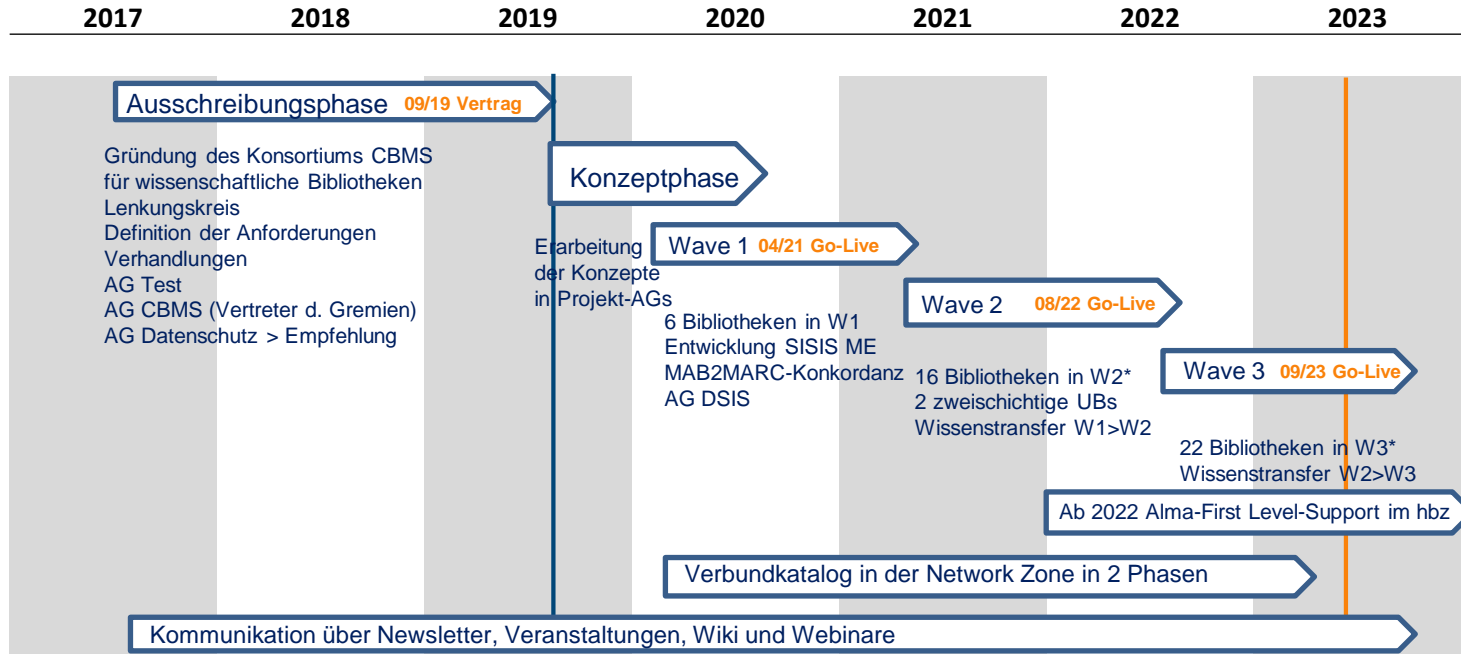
2017 2018 2019 2020 2021 2022 2023

Ausschreibungsphase 09/19 Vertrag

Gründung des Konsortiums CBMS für wissenschaftliche Bibliotheken
Lenkungskreis
Definition der Anforderungen
Verhandlungen
AG Test
AG CBMS (Vertreter d. Gremien)
AG Datenschutz > Empfehlung

Konzeptphase

Erarbeitung der Konzepte in Projekt-AGs

Wave 1 04/21 Go-Live

6 Bibliotheken in W1
Entwicklung SISIS ME
MAB2MARC-Konkordanz
AG DSIS

Wave 2 08/22 Go-Live

16 Bibliotheken in W2*
2 zweischichtige UBs
Wissenstransfer W1>W2

Wave 3 09/23 Go-Live

22 Bibliotheken in W3*
Wissenstransfer W2>W3

Ab 2022 Alma-First Level-Support im hbz

Verbundkatalog in der Network Zone in 2 Phasen

Kommunikation über Newsletter, Veranstaltungen, Wiki und Webinare